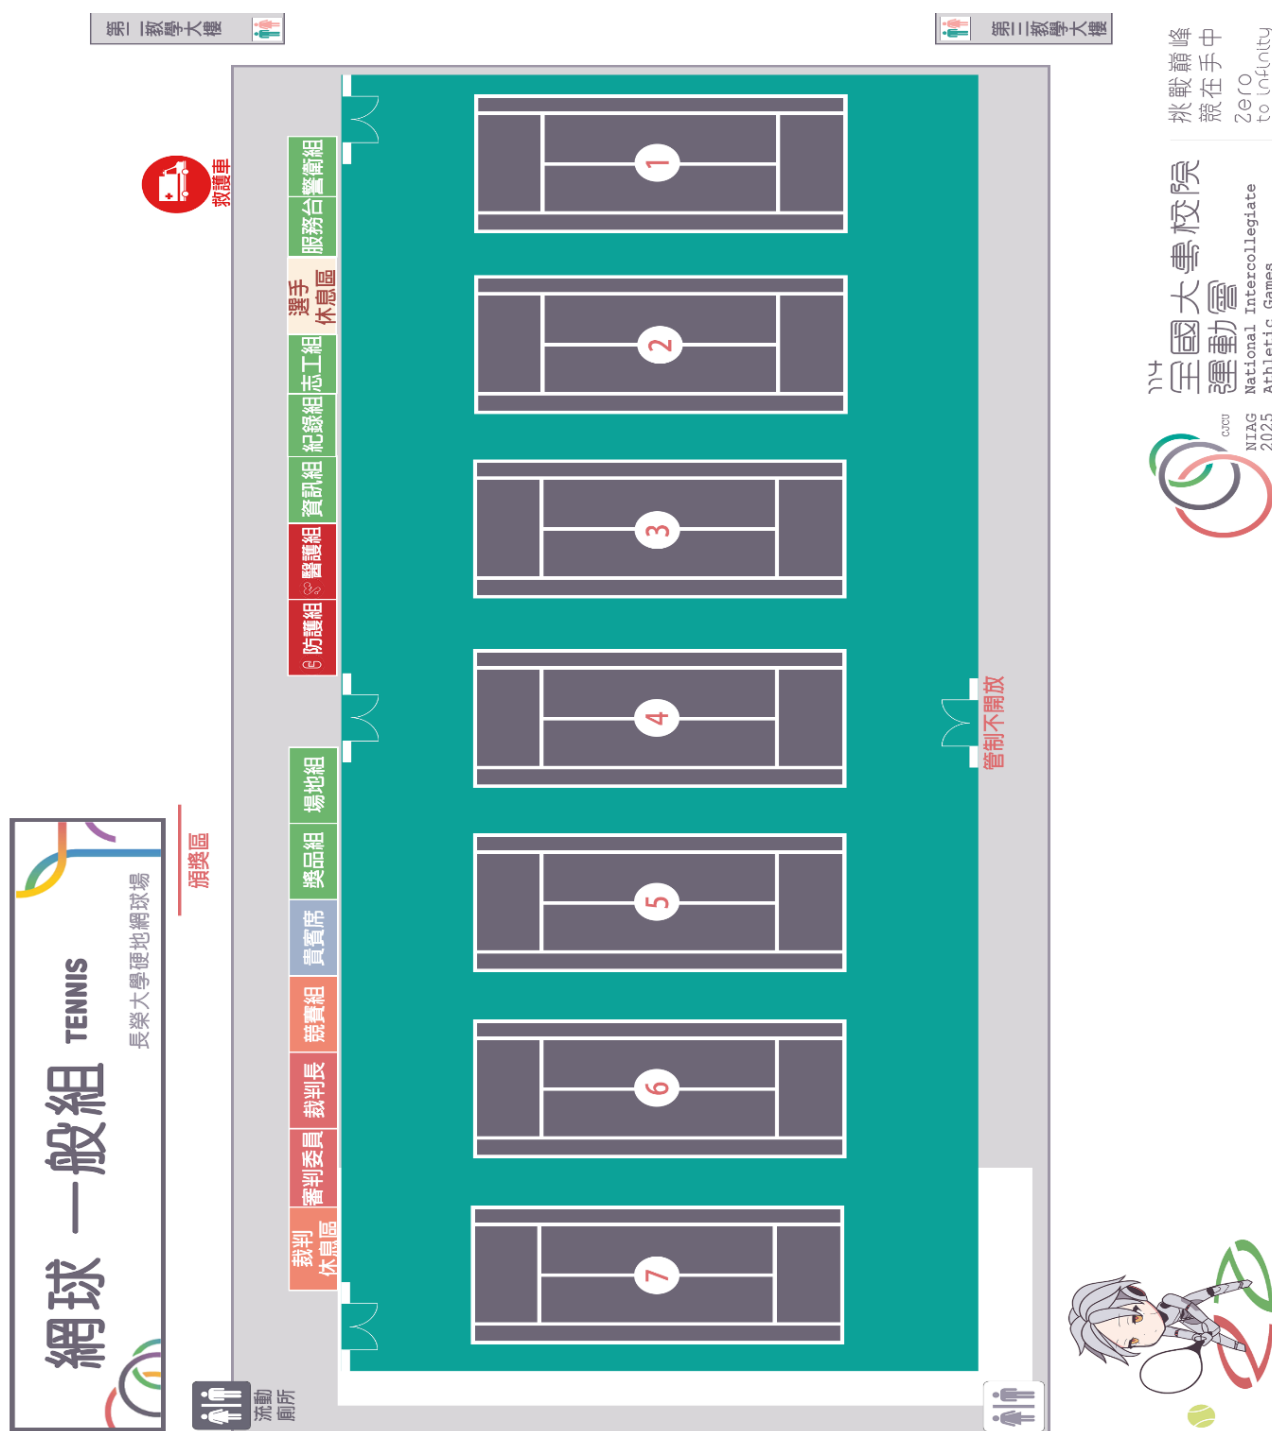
網球 一般組 TENNIS

長榮大學硬地網球場

頒獎區

第一教學大樓

第二教學大樓

救護車

警衛組
服務台
選手休息區
志工組
紀錄組
資訊組
醫護組
防護組

場地組
獎品組
貴賓席
競賽組
裁判長
審判委員
裁判休息區

1
2
3
4
5
6
7

管制不開放

流動廁所

114 全國大專校院運動會
NIAG 2025 National Intercollegiate Athletic Games
CJCU

挑戰巔峰
贏在手中
zero to infinity